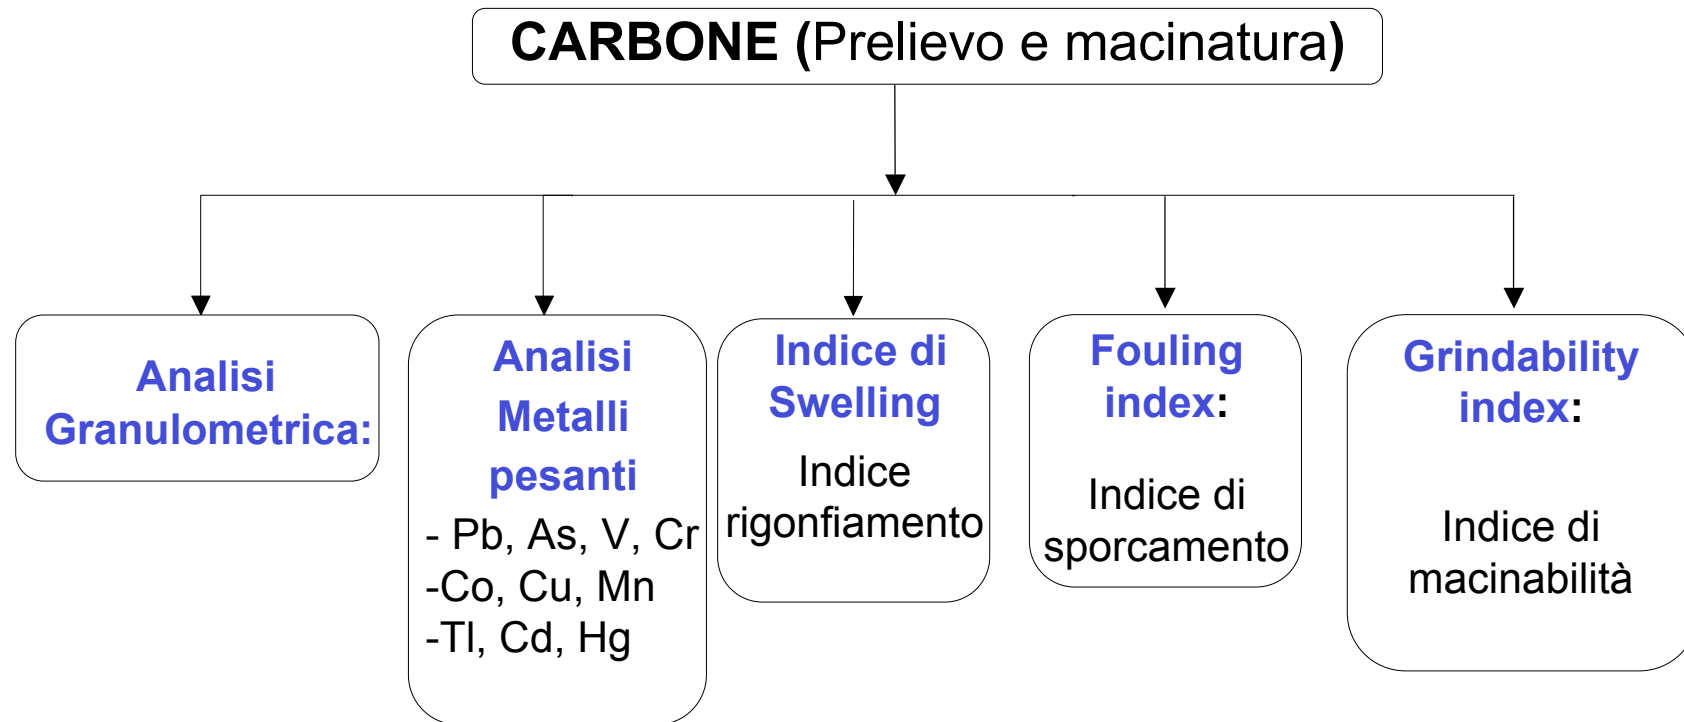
CARBONE (Prelievo e macinatura)

Analisi Granulometrica:

Analisi Metalli pesanti
- Pb, As, V, Cr
-Co, Cu, Mn
-Tl, Cd, Hg

Indice di Swelling
Indice rigonfiamento

Fouling index:
Indice di sporcamento

Grindability index:
Indice di macinabilità